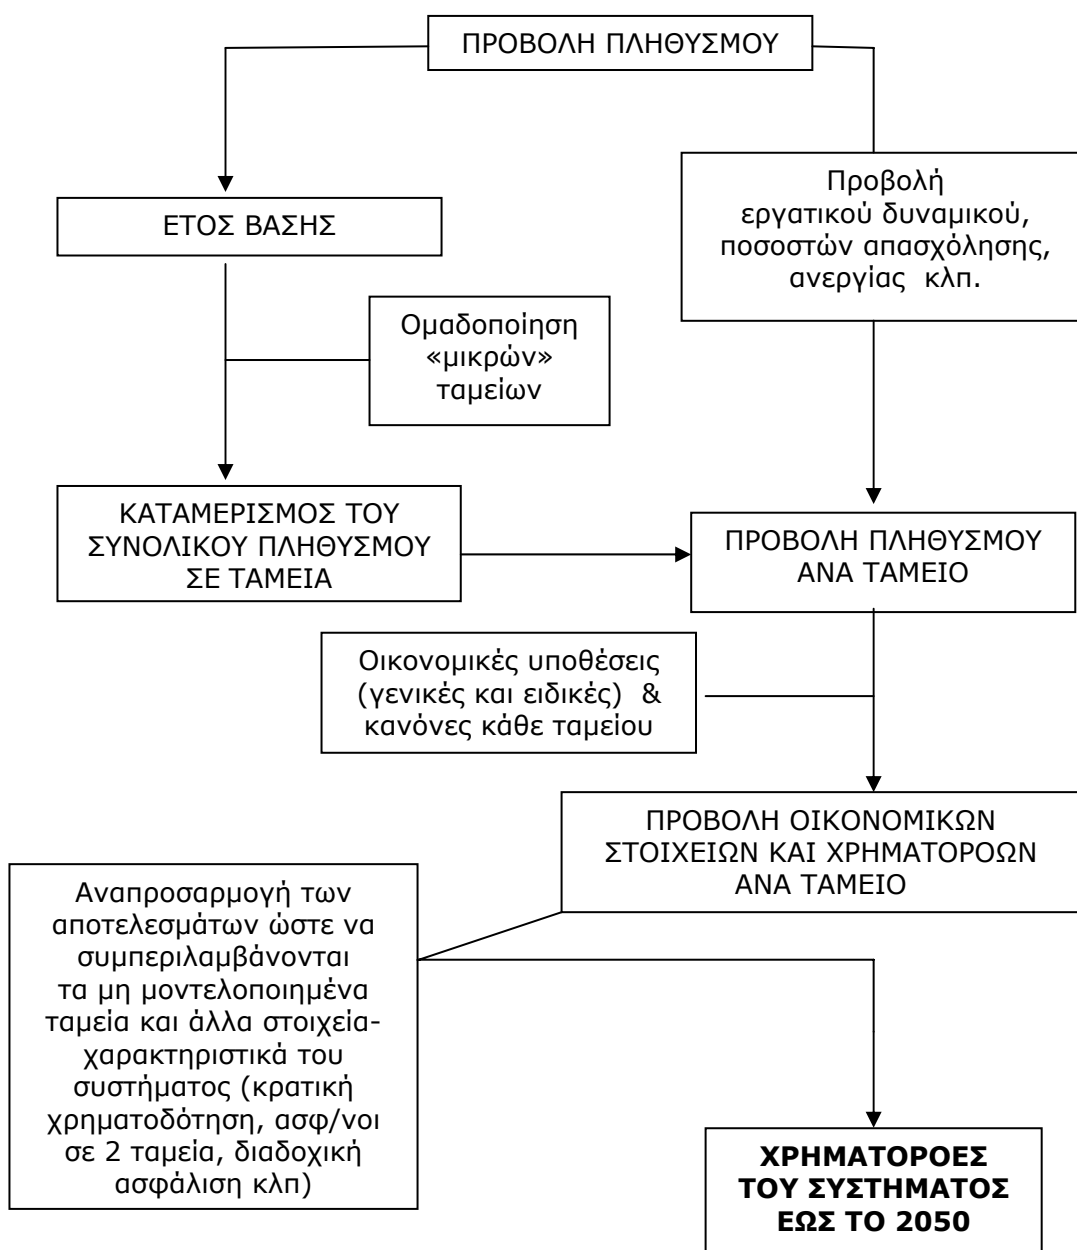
ΠΡΟΒΟΛΗ ΠΛΗΘΥΣΜΟΥ

ΕΤΟΣ ΒΑΣΗΣ

Προβολή εργατικού δυναμικού, ποσοστών απασχόλησης, ανεργίας κλπ.

Ομαδοποίηση «μικρών» ταμείων

ΚΑΤΑΜΕΡΙΣΜΟΣ ΤΟΥ ΣΥΝΟΛΙΚΟΥ ΠΛΗΘΥΣΜΟΥ ΣΕ ΤΑΜΕΙΑ

ΠΡΟΒΟΛΗ ΠΛΗΘΥΣΜΟΥ ΑΝΑ ΤΑΜΕΙΟ

Οικονομικές υποθέσεις (γενικές και ειδικές) & κανόνες κάθε ταμείου

ΠΡΟΒΟΛΗ ΟΙΚΟΝΟΜΙΚΩΝ ΣΤΟΙΧΕΙΩΝ ΚΑΙ ΧΡΗΜΑΤΟΡΟΩΝ ΑΝΑ ΤΑΜΕΙΟ

Αναπροσαρμογή των αποτελεσμάτων ώστε να συμπεριλαμβάνονται τα μη μοντελοποιημένα ταμεία και άλλα στοιχεία-χαρακτηριστικά του συστήματος (κρατική χρηματοδότηση, ασφ/νοι σε 2 ταμεία, διαδοχική ασφάλιση κλπ)

**ΧΡΗΜΑΤΟΡΟΕΣ ΤΟΥ ΣΥΣΤΗΜΑΤΟΣ ΕΩΣ ΤΟ 2050**